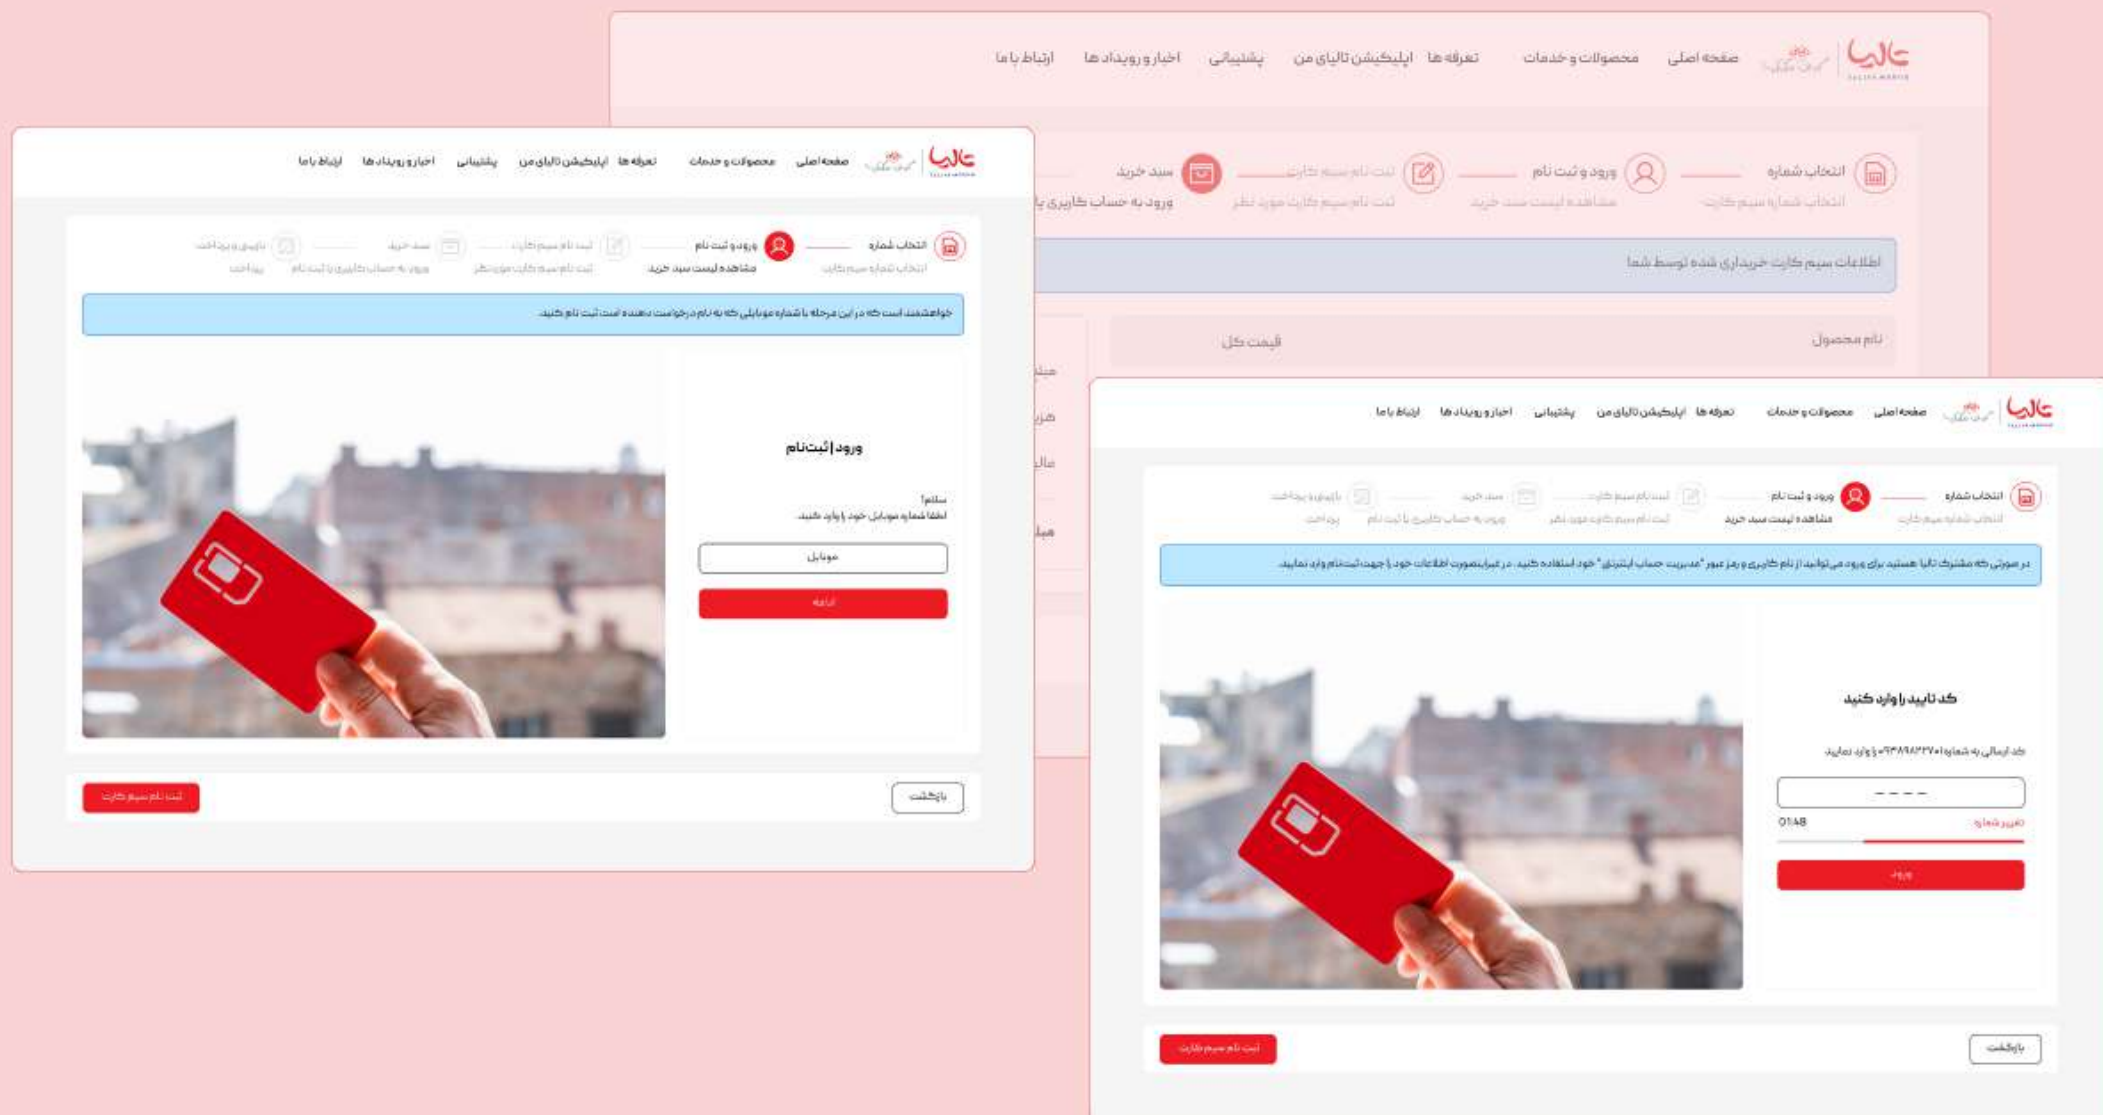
تالیا
صفحه اصلی محصولات و خدمات تعرفه ها اپلیکیشن تالیای من پشتیبانی اخبار و رویداد ها ارتباط با ما

انتخاب شماره
انتخاب شماره سیم کارت
ورود و ثبت نام
مشاهده لیست سبد خرید
ثبت نام سیم کارت
ثبت نام سیم کارت مورد نظر
سبد خرید
ورود به حساب کاربری یا

اطلاعات سیم کارت خریداری شده توسط شما

نام محصول
قیمت کل

تالیا
صفحه اصلی محصولات و خدمات تعرفه ها اپلیکیشن تالیای من پشتیبانی اخبار و رویداد ها ارتباط با ما

انتخاب شماره
انتخاب شماره سیم کارت
ورود و ثبت نام
مشاهده لیست سبد خرید
ثبت نام سیم کارت
ثبت نام سیم کارت مورد نظر
سبد خرید
ورود به حساب کاربری یا ثبت نام
بازبینی و پرداخت
پرداخت

خواهشمند است که در این مرحله با شماره موبایلی که به نام درخواست دهنده است ثبت نام کنید.

ورود | ثبت‌نام
سلام!
لطفا شماره موبایل خود را وارد کنید.
موبایل
ادامه

بازگشت
ثبت نام سیم کارت

تالیا
صفحه اصلی محصولات و خدمات تعرفه ها اپلیکیشن تالیای من پشتیبانی اخبار و رویداد ها ارتباط با ما

انتخاب شماره
انتخاب شماره سیم کارت
ورود و ثبت نام
مشاهده لیست سبد خرید
ثبت نام سیم کارت
ثبت نام سیم کارت مورد نظر
سبد خرید
ورود به حساب کاربری یا ثبت نام
بازبینی و پرداخت
پرداخت

در صورتی که مشترک تالیا هستید برای ورود می توانید از نام کاربری و رمز عبور "مدیریت حساب اینترنتی" خود استفاده کنید. در غیراینصورت اطلاعات خود را جهت ثبت‌نام وارد نمایید.

کد تایید را وارد کنید
کد ارسالی به شماره ۰۹۳۸۹۸۳۲۷۰ را وارد نمایید.
_ _ _ _
01:48
تغییر شماره
ورود

بازگشت
ثبت نام سیم کارت